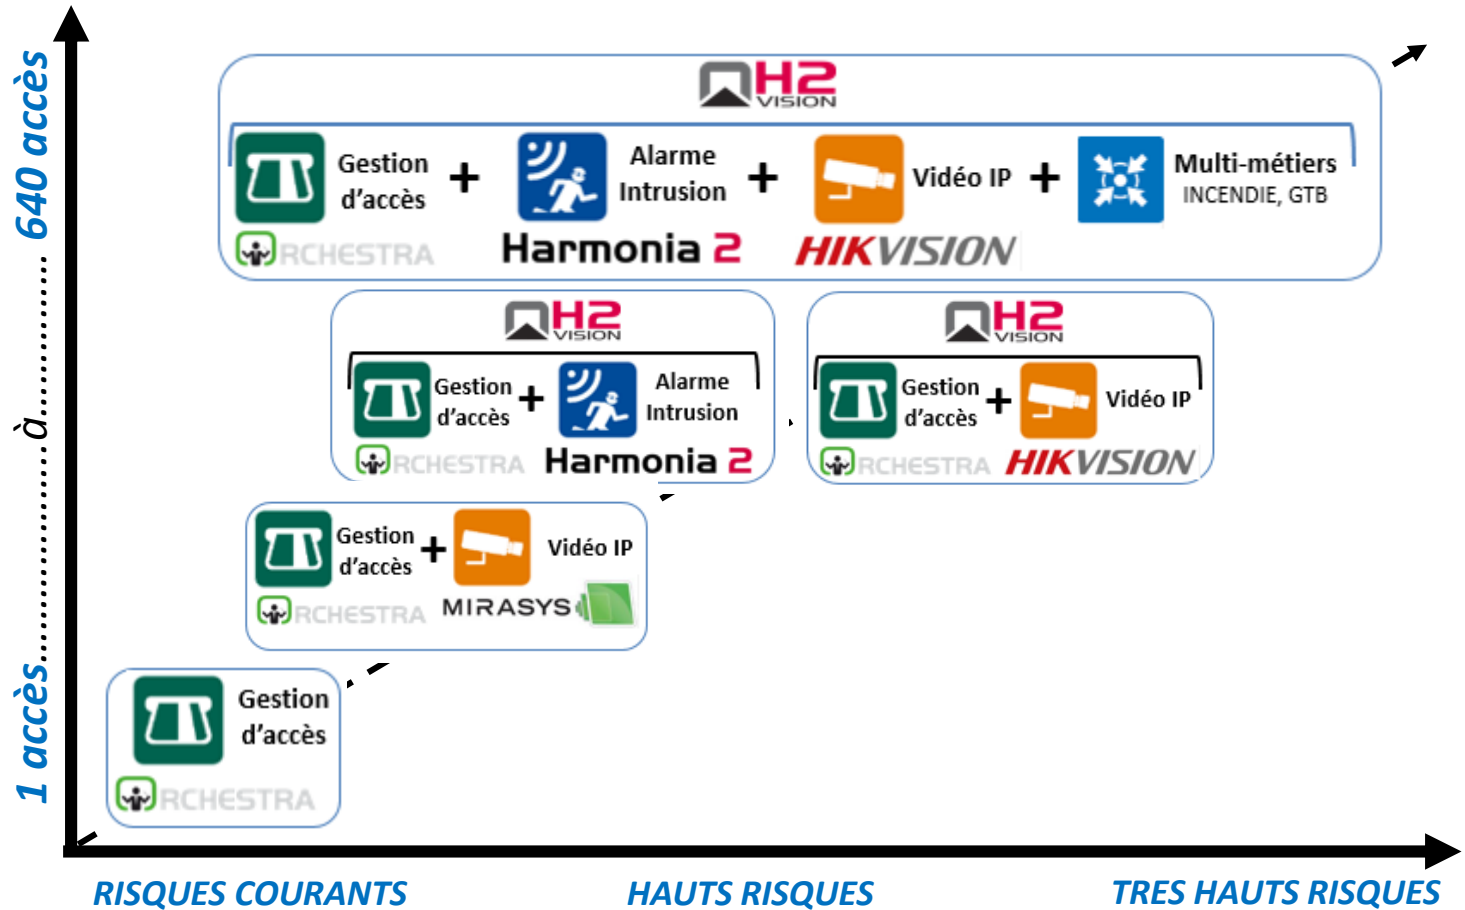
H2 VISION

Gestion d'accès + Alarme Intrusion + Vidéo IP + Multi-métiers INCENDIE, GTB

RCHESTRA Harmonia 2 HIKVISION

H2 VISION

Gestion d'accès + Alarme Intrusion

RCHESTRA Harmonia 2

H2 VISION

Gestion d'accès + Vidéo IP

RCHESTRA HIKVISION

Gestion d'accès + Vidéo IP

RCHESTRA MIRASYS

Gestion d'accès

RCHESTRA

1 accès..........à..........640 accès

RISQUES COURANTS HAUTS RISQUES TRES HAUTS RISQUES